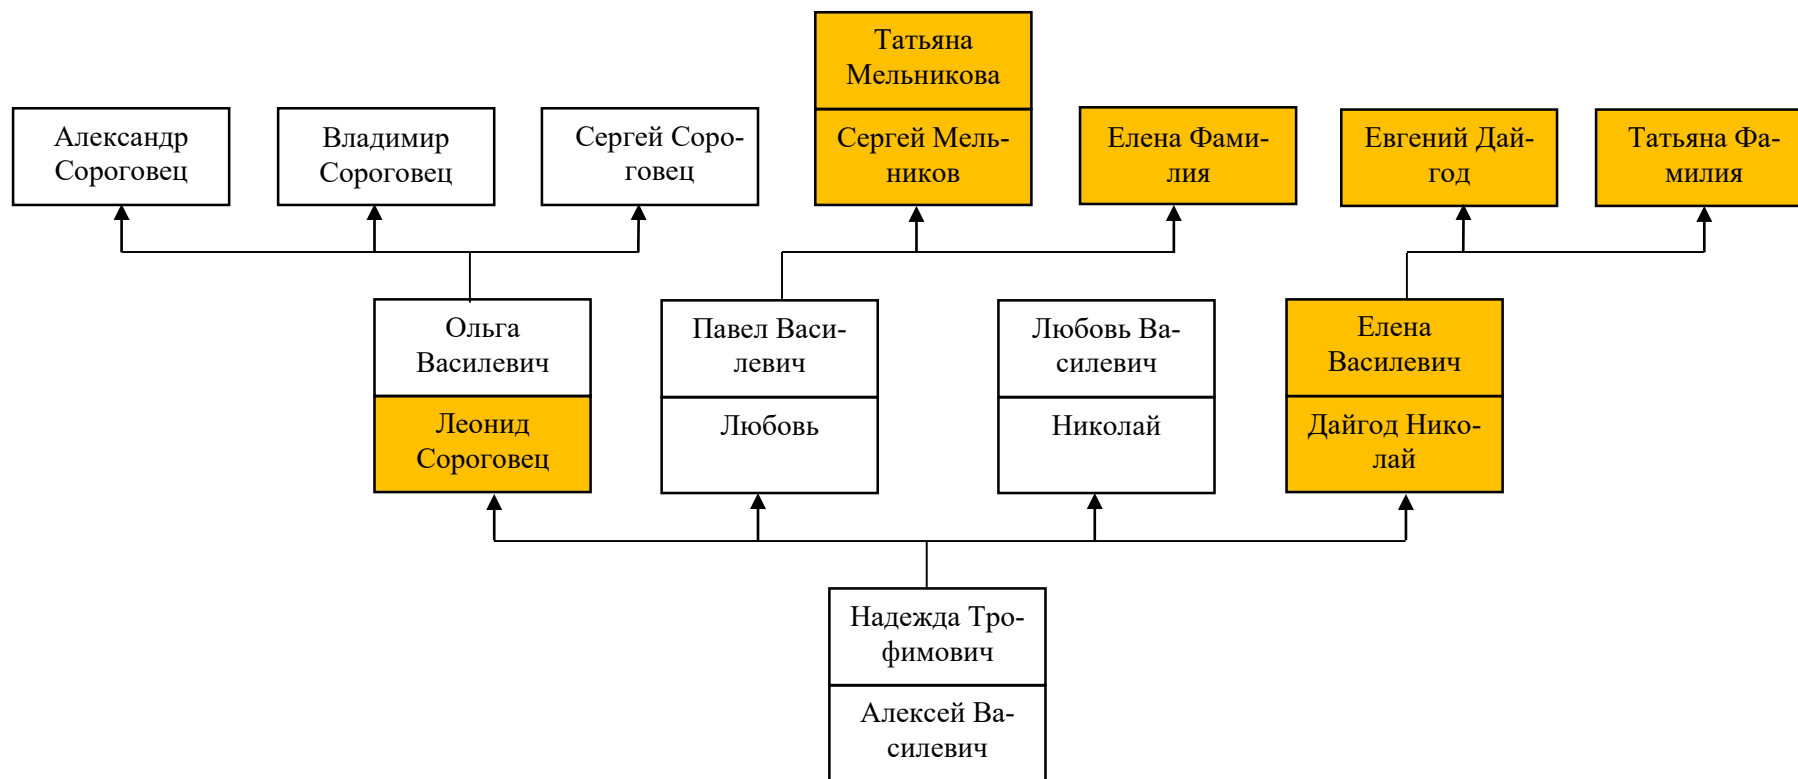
Александр Сороговец

Владимир Сороговец

Сергей Сороговец

Татьяна Мельникова

Сергей Мельников

Елена Фамилия

Евгений Дайгод

Татьяна Фамилия

Ольга Василевич

Леонид Сороговец

Павел Василевич

Любовь

Любовь Василевич

Николай

Елена Василевич

Дайгод Николай

Надежда Трофимович

Алексей Василевич